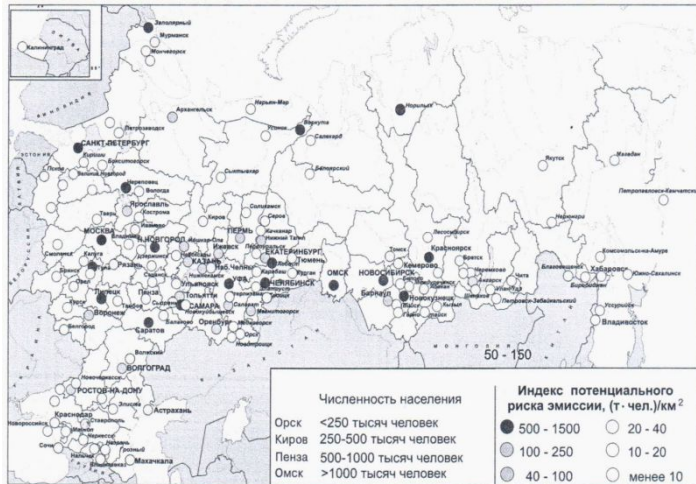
Калининград
Заполярный
Мурманск
Мончегорск
Архангельск
Нарьян-Мар
Воркута
Норильск
Салехард
Петрозаводск
Усинск
САНКТ-ПЕТЕРБУРГ
Кировск
ЭСТОНИЯ
Сыктывкар
Якутск
Магадан
Череповец
Вологда
Ярославль
Кострома
Петропавловск-Камчатский
МОСКВА
Н.НОВГОРОД
ПЕРМЬ
Смоленск
Калуга
Рязань
Ижевск
КАЗАНЬ
ЕКАТЕРИНБУРГ
Тюмень
Красноярск
Комсомольск-на-Амуре
Тула
Липецк
Пенза
Тольятти
Ульяновск
Чебоксары
УФА
Курган
ОМСК
НОВОСИБИРСК
Кемерово
Хабаровск
Воронеж
САМАРА
Оренбург
ЧЕЛЯБИНСК
Магнитогорск
Барнаул
Новокузнецк
Братск
Иркутск
Чита
Улан-Удэ
Благовещенск
Биробиджан
Саратов
Уссурийск
Владивосток
ВОЛГОГРАД
Волжский
РОСТОВ-НА-ДОНУ
Новочеркасск
Краснодар
Астрахань
Новороссийск
Сочи
Грозный
Махачкала
МОНГОЛИЯ
50 - 150
Численность населения
Орск <250 тысяч человек
Киров 250-500 тысяч человек
Пенза 500-1000 тысяч человек
Омск >1000 тысяч человек
Индекс потенциального риска эмиссии, (т·чел.)/км$^2$
500 - 1500
100 - 250
40 - 100
20 - 40
10 - 20
менее 10